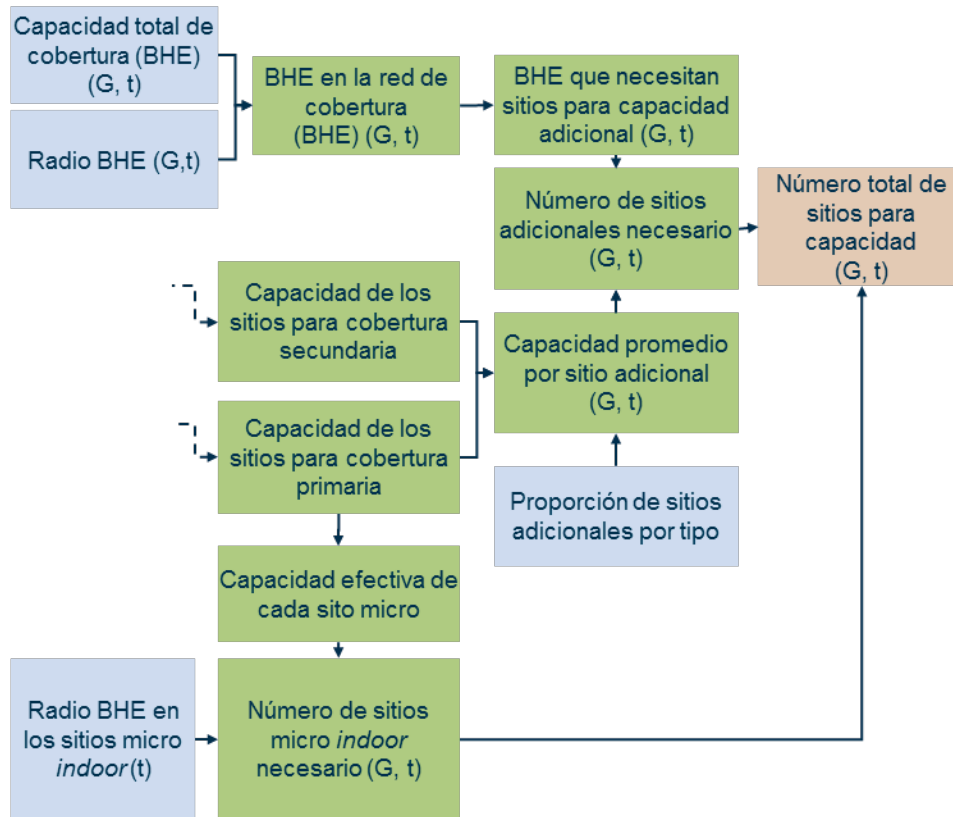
Capacidad total de cobertura (BHE) (G, t)

Radio BHE (G,t)

BHE en la red de cobertura (BHE) (G, t)

BHE que necesitan sitios para capacidad adicional (G, t)

Número de sitios adicionales necesario (G, t)

Número total de sitios para capacidad (G, t)

Capacidad de los sitios para cobertura secundaria

Capacidad promedio por sitio adicional (G, t)

Capacidad de los sitios para cobertura primaria

Proporción de sitios adicionales por tipo

Capacidad efectiva de cada sito micro

Radio BHE en los sitios micro *indoor* (t)

Número de sitios micro *indoor* necesario (G, t)